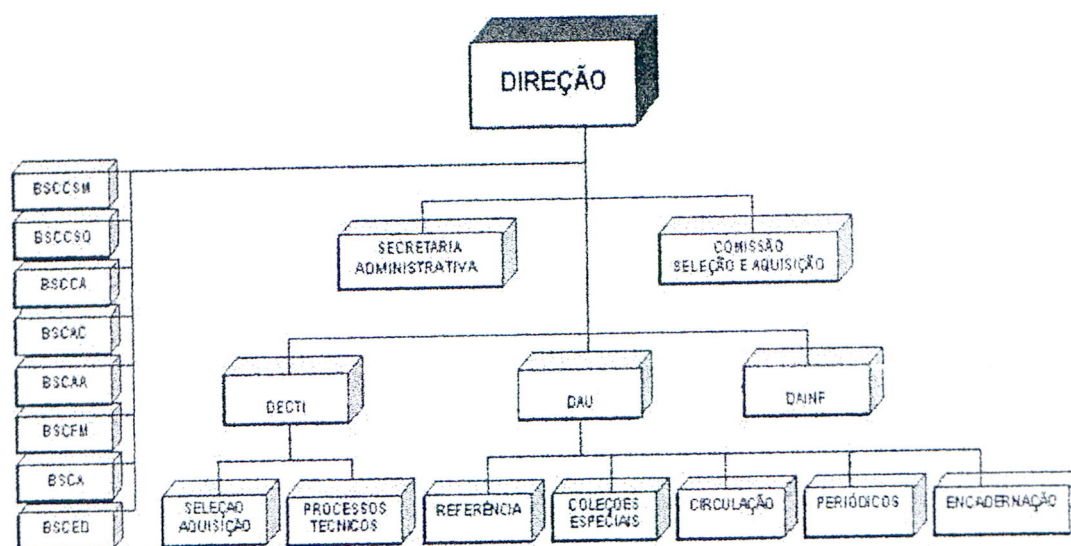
DIREÇÃO

BSCCSM
BSCCSO
BSCCA
BSCAC
BSCAA
BSCFM
BSCA
BSCED

SECRETARIA ADMINISTRATIVA

COMISSÃO SELEÇÃO E AQUISIÇÃO

DECTI

DAU

DAINF

SELEÇÃO AQUISIÇÃO

PROCESSOS TECNICOS

REFERÊNCIA

COLEÇÕES ESPECIAIS

CIRCULAÇÃO

PERIÓDICOS

ENCADERNAÇÃO